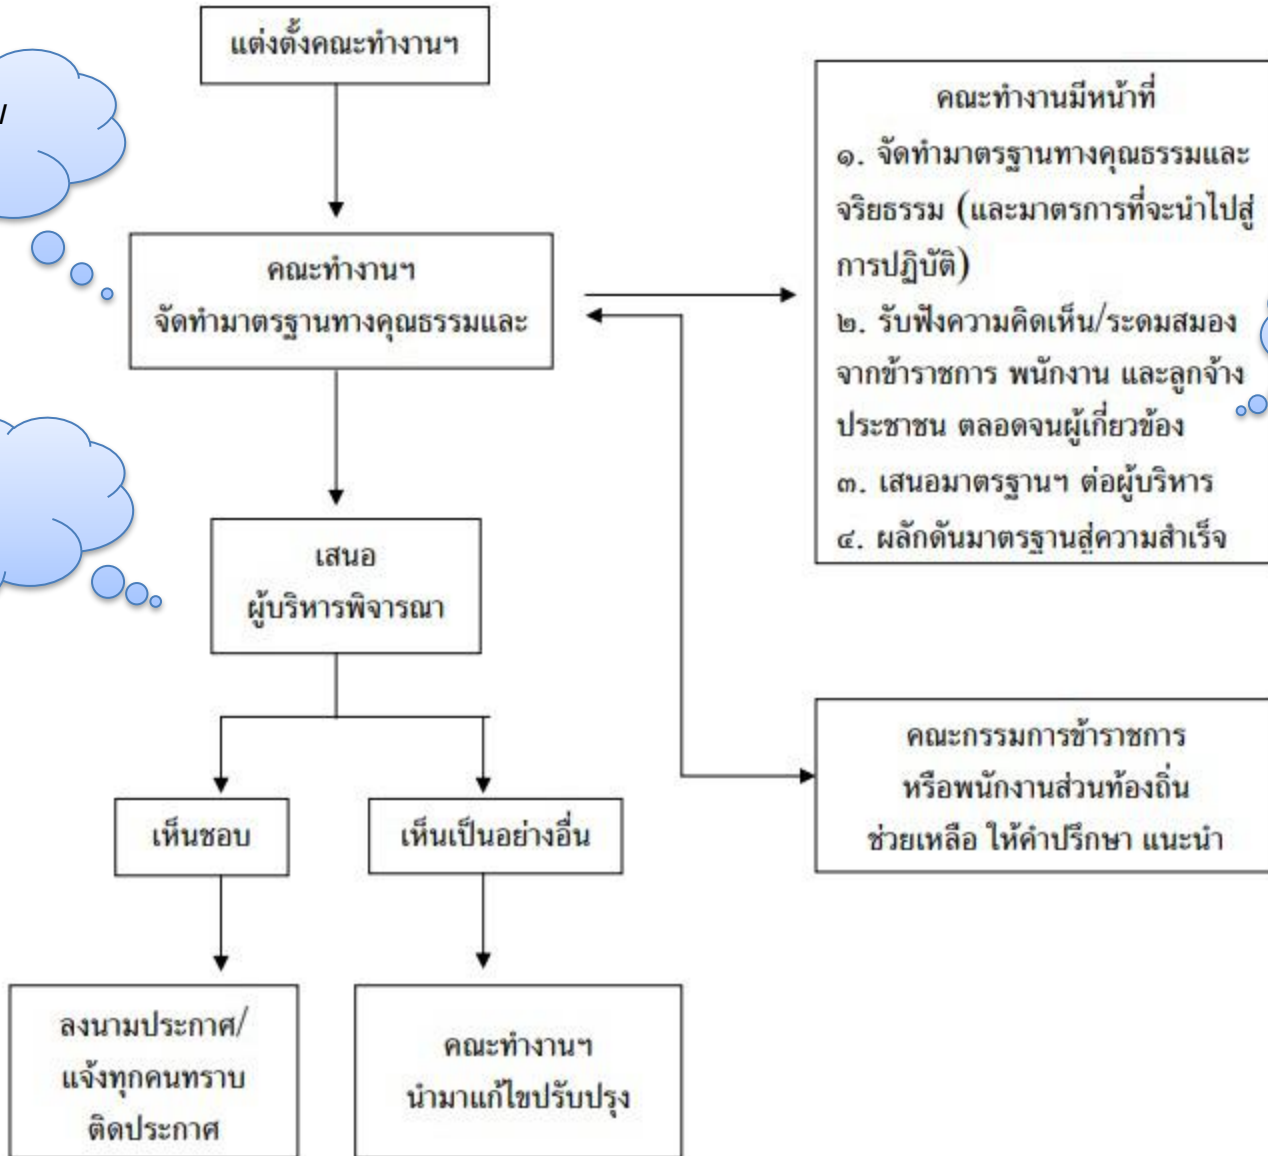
แต่งตั้งคณะทำงานฯ

คณะทำงานฯ
จัดทำมาตรฐานทางคุณธรรมและ

คณะทำงานมีหน้าที่
๑. จัดทำมาตรฐานทางคุณธรรมและจริยธรรม (และมาตรการที่จะนำไปสู่การปฏิบัติ)
๒. รับฟังความคิดเห็น/ระดมสมองจากข้าราชการ พนักงาน และลูกจ้าง ประชาชน ตลอดจนผู้เกี่ยวข้อง
๓. เสนอมาตรฐานฯ ต่อผู้บริหาร
๔. ผลักดันมาตรฐานสู่ความสำเร็จ

เสนอ
ผู้บริหารพิจารณา

คณะกรรมการข้าราชการ
หรือพนักงานส่วนท้องถิ่น
ช่วยเหลือ ให้คำปรึกษา แนะนำ

เห็นชอบ

เห็นเป็นอย่างอื่น

ลงนามประกาศ/
แจ้งทุกคนทราบ
ติดประกาศ

คณะทำงานฯ
นำมาแก้ไขปรับปรุง